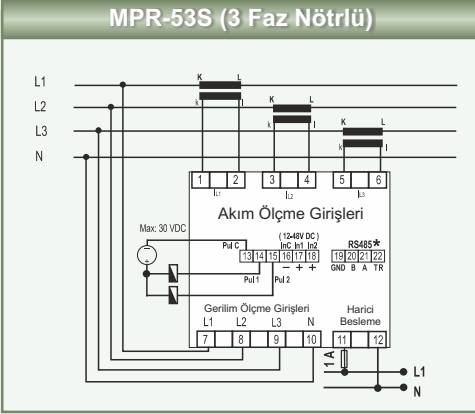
MPR-53S (3 Faz Nötrlü)

L1
L2
L3
N

K L
k l

K L
k l

K L
k l

1 2
$I_{L1}$
3 4
$I_{L2}$
5 6
$I_{L3}$

Akım Ölçme Girişleri

Max: 30 VDC

( 12-48V DC )
Pul C
InC In1 In2
13 14 15 16 17 18
– + +
Pul 1
Pul 2

RS485*
19 20 21 22
GND B A TR

Gerilim Ölçme Girişleri
L1 L2 L3 N
7 8 9 10

Harici
Besleme
11 12

1 A

L1
N